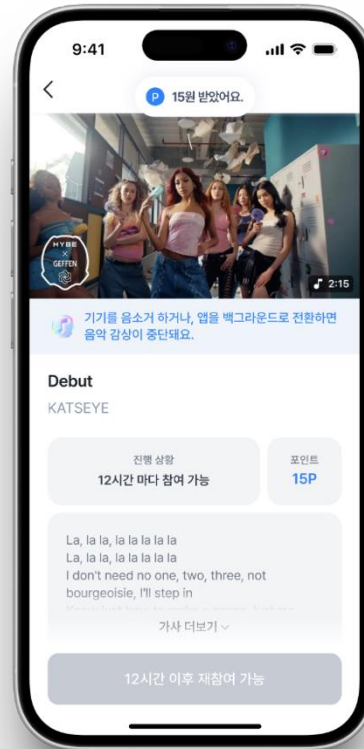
9:41

<

P 15원 받았어요.

HYBE
×
GEFFEN

2:15

기기를 음소거 하거나, 앱을 백그라운드로 전환하면 음악 감상이 중단돼요.

Debut

KATSEYE

진행 상황
12시간 마다 참여 가능

포인트
15P

La, la la, la la la la la
La, la la, la la la la la
I don't need no one, two, three, not bourgeoisie, I'll step in
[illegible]

가사 더보기

12시간 이후 재참여 가능